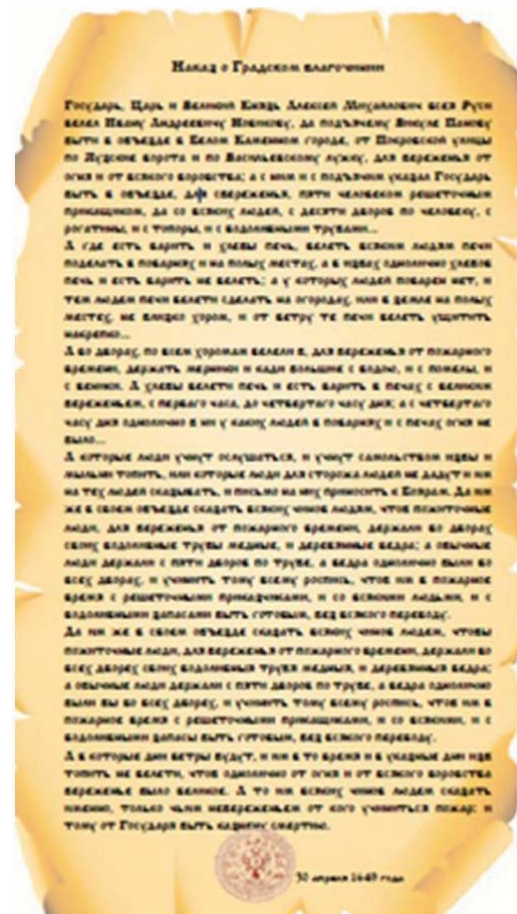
Наказ о Градском благочинии

Государь, Царь и Великий Князь Алексей Михайлович всея Руси велел Ивану Андреевичу Милюкову, да подъячему Внукову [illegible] быти в объезде в Белом Каменном городе, от Покровской улицы по Яузские ворота и по Васильевскому лужку, для бережения от огня и от всякого воровства; а с ним и с подъячим указал Государь быть в объезде, для бережения, пяти человеком решеточным приказщиком, да со всякою людей, с десяти дворов по человеку, с рогатины, и с топоры, и с водоливными трубами...

А где есть варить и хлебы печь, велеть всяким людям печи поделать в поварнях и на полых местах, а в избах однолично хлебов печь и есть варить не велеть; а у которых людей поварен нет, и тем людем печи велети сделать на огородах, или в земле на полых местах, не близко хором, и от ветру те печи велеть ущитить накрепко...

А по дворам, по всем хоромам велели б, для бережения от пожарного времени, держать мерники и кади большие с водою, и с помелы, и с вениками. А хлебы велети печь и есть варить в печах с великим бережением, с первого часа, до четвертого часу дни; а с четвертого часу дни однолично в них у всяких людей в поварнях и с печах огня не было...

А которые люди учнут ослушаться, и учнут самовольством избы и мыльни топить, или которые люди для сторожа людей не дадут и им на тех людей сказывать, и писать на них привозить к Боярам. Да им же в своем объезде сказать всяких чинов людям, чтоб помиточные люди, для бережения от пожарного времени, держали бо дворах своих водоливные трубы медные, и деревянные ведра; а обычные люди держали с пяти дворов по трубе, а ведра однолично были во всех дворах; и учинить тому всему роспись, чтоб им в пожарное время с решеточными приказщиками, и со всякими людьми, и с водоливными запасами быть готовым, без всякого переводу.

Да им же в своем объезде сказать всяких чинов людям, чтобы помиточные люди, для бережения от пожарного времени, держали во всех дворах своих водоливные трубы медные, и деревянные ведра; а обычные люди держали с пяти дворов по трубе, а ведра однолично были бы во всех дворах, и учинить тому всему роспись, чтоб им в пожарное время с решеточными приказщиками, и со всякими, и с водоливными запасы быть готовым, без всякого переводу.

А в которые дни ветры будут, и им в то время и в указные дни изб топить не велети, чтоб однолично от огня и от всякого воровства бережение было великое. А то им всяких чинов людям сказать накрепко, только чьим небрежением от кого учинится пожар: и тому от Государя быть казнену смертию.

30 апреля 1649 года